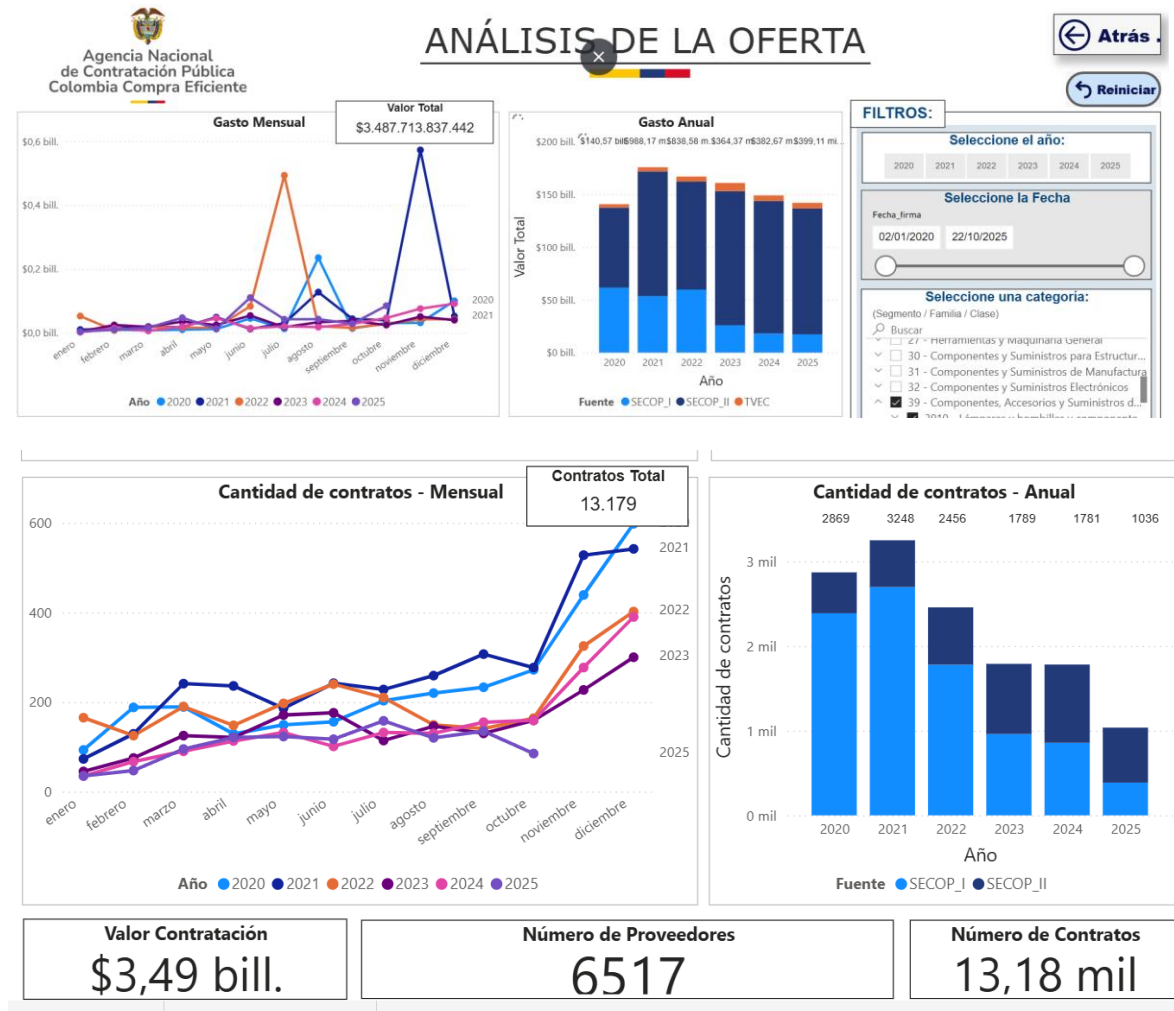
Agencia Nacional de Contratación Pública Colombia Compra Eficiente

ANÁLISIS DE LA OFERTA

Atrás .

Reiniciar

Gasto Mensual

Valor Total
$3.487.713.837.442

$0,6 bill.
$0,4 bill.
$0,2 bill.
$0,0 bill.

2020
2021

enero febrero marzo abril mayo junio julio agosto septiembre octubre noviembre diciembre

Año 2020 2021 2022 2023 2024 2025

Gasto Anual

$200 bill. $140,57 bill. $988,17 m. $838,58 m. $364,37 m. $382,67 m. $399,11 mi...
$150 bill.
$100 bill.
$50 bill.
$0 bill.

Valor Total

2020 2021 2022 2023 2024 2025
Año

Fuente SECOP_I SECOP_II TVEC

FILTROS:

Seleccione el año:
2020 2021 2022 2023 2024 2025

Seleccione la Fecha
Fecha_firma
02/01/2020 22/10/2025

Seleccione una categoría:
(Segmento / Familia / Clase)
Buscar
27 - Herramientas y Maquinaria General
30 - Componentes y Suministros para Estructur...
31 - Componentes y Suministros de Manufactura
32 - Componentes y Suministros Electrónicos
39 - Componentes, Accesorios y Suministros d...
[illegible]

Cantidad de contratos - Mensual

Contratos Total
13.179

600
400
200
0

2021
2022
2023
2025

enero febrero marzo abril mayo junio julio agosto septiembre octubre noviembre diciembre

Año 2020 2021 2022 2023 2024 2025

Cantidad de contratos - Anual

2869 3248 2456 1789 1781 1036

3 mil
2 mil
1 mil
0 mil

Cantidad de contratos

2020 2021 2022 2023 2024 2025
Año

Fuente SECOP_I SECOP_II

Valor Contratación
$3,49 bill.

Número de Proveedores
6517

Número de Contratos
13,18 mil